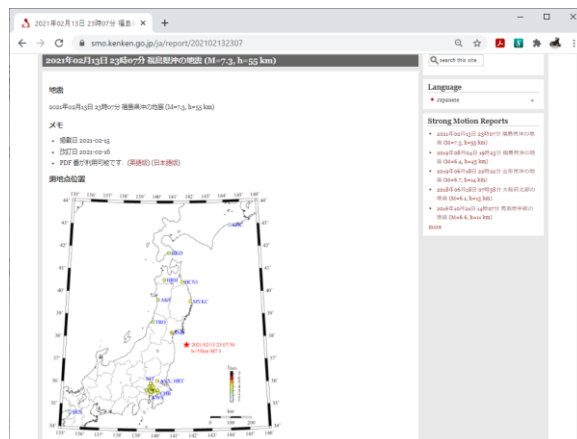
2021年02月13日 23時07分 福島... ×
+
smo.kenken.go.jp/report/202102132307

2021年02月13日 23時07分 福島県沖の地震 (M=7.3, h=55 km)

地震

2021年02月13日 23時07分 福島県沖の地震 (M=7.3, h=55 km)

メモ

- 掲載日 2021-02-15
- 改訂日 2021-02-16
- PDF 版が利用可能です。(英語版) (日本語版)

測地点位置

2021/02/13 23:07:50
h=55km M7.3

search this site

Language

Japanese

Strong Motion Reports

- 2021年02月13日 23時07分 福島県沖の地震 (M=7.3, h=55 km)
- 2019年06月18日 22時22分 山形県沖の地震 (M=6.4, h=14 km)
- 2018年09月06日 03時07分 北海道胆振東部地方の地震 (M=6.7, h=37 km)
- 2018年06月18日 07時58分 大阪府北部の地震 (M=6.1, h=13 km)
- 2016年11月22日 05時59分 福島県沖の地震 (M=7.4, h=25 km)

more